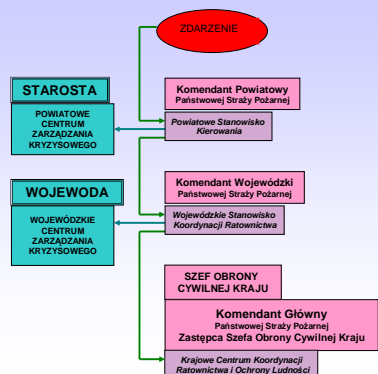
ZDARZENIE

STAROSTA

POWIATOWE CENTRUM ZARZĄDZANIA KRYZYSOWEGO

Komendant Powiatowy
Państwowej Straży Pożarnej

Powiatowe Stanowisko Kierowania

WOJEWODA

WOJEWÓDZKIE CENTRUM ZARZĄDZANIA KRYZYSOWEGO

Komendant Wojewódzki
Państwowej Straży Pożarnej

Wojewódzkie Stanowisko Koordynacji Ratowniczej

SZEF OBRONY CYWILNEJ KRAJU

Komendant Główny
Państwowej Straży Pożarnej
Zastępca Szefa Obrony Cywilnej Kraju

Krajowe Centrum Koordynacji Ratownictwa i Ochrony Ludności